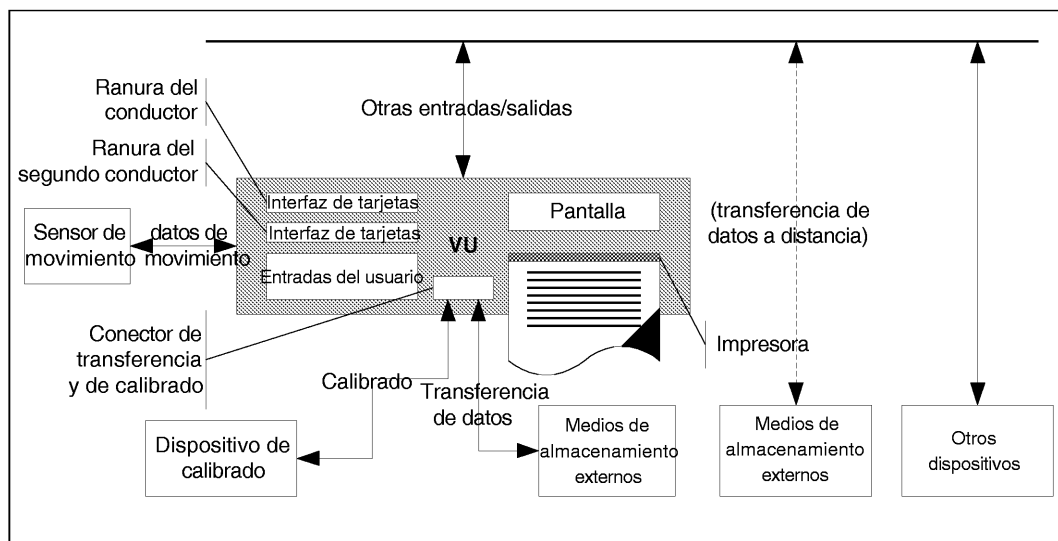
Otras entradas/salidas

Ranura del conductor

Ranura del segundo conductor

Interfaz de tarjetas

Interfaz de tarjetas

VU

Pantalla

(transferencia de datos a distancia)

Sensor de movimiento

datos de movimiento

Entradas del usuario

Conector de transferencia y de calibrado

Impresora

Calibrado

Transferencia de datos

Dispositivo de calibrado

Medios de almacenamiento externos

Medios de almacenamiento externos

Otros dispositivos